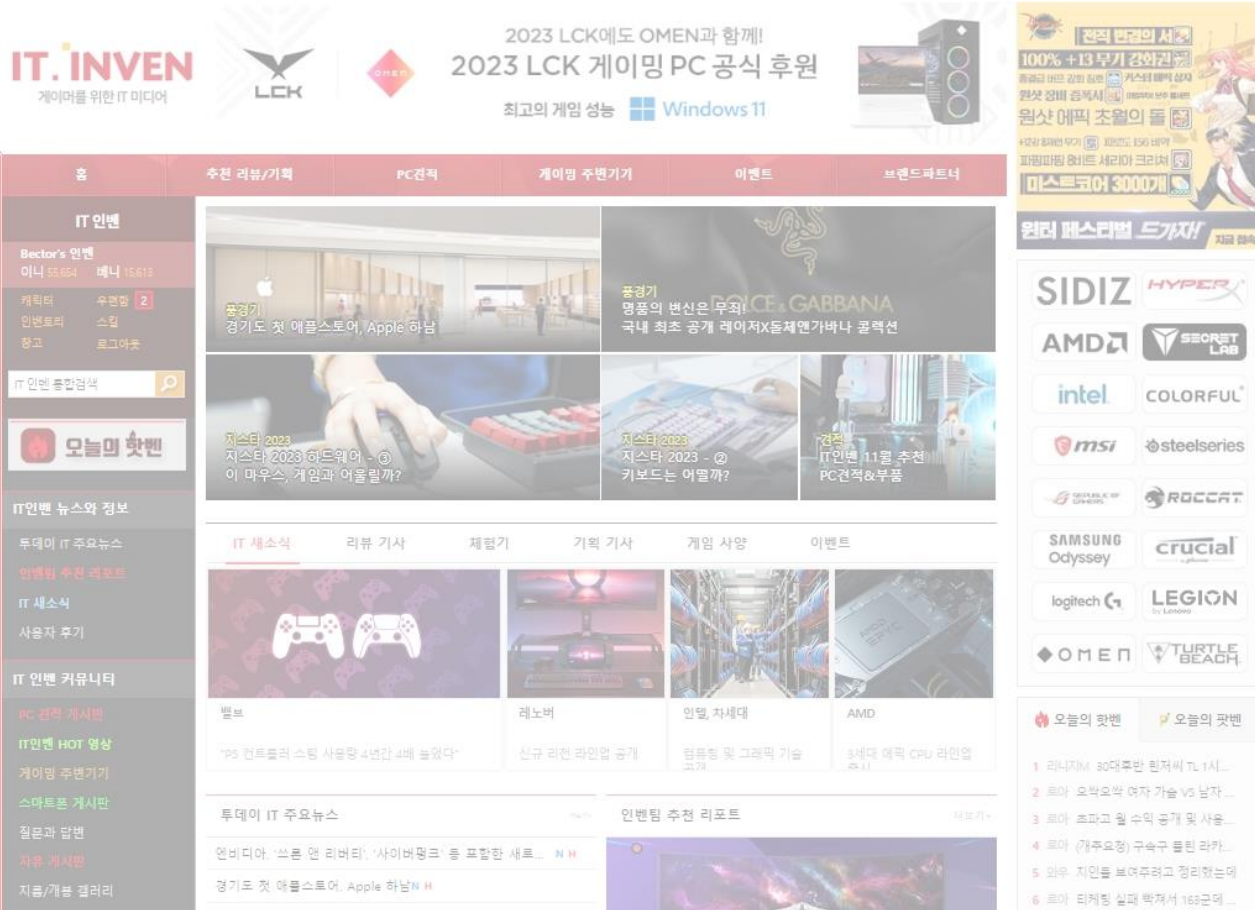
IT.INVEN
게이머를 위한 IT 미디어

LCK

OMEN

2023 LCK에도 OMEN과 함께!
2023 LCK 게이밍 PC 공식 후원
최고의 게임 성능 Windows 11

전직 런런의 서
100% +13 무기 강화권
원샷 장비 증복서
원샷 에픽 초월의 돌
미스트코어 3000개
윈터 페스티벌 드가자! 지금 참석

홈 | 추천 리뷰/기획 | PC견적 | 게이밍 주변기기 | 이벤트 | 브랜드파트너

IT 인벤
Bector's 인벤
이니 55,654 베니 15,613
캐릭터 수편함 2
인벤토리 스킬
창고 로그아웃

IT 인벤 통합검색

오늘의 핫벤

IT인벤 뉴스와 정보
투데이 IT 주요뉴스
인벤팀 추천 리포트
IT 새소식
사용자 후기

IT 인벤 커뮤니티
PC 견적 게시판
IT인벤 HOT 영상
게이밍 주변기기
스마트폰 게시판
질문과 답변
자유 게시판
지름/개봉 갤러리

풍경기
경기도 첫 애플스토어, Apple 하남

풍경기
명품의 변신은 무죄!
국내 최초 공개 레이저X돌체앤가바나 콜렉션

DOLCE & GABBANA

지스타 2023
지스타 2023 하드웨어 - ③
이 마우스, 게임과 어울릴까?

지스타 2023
지스타 2023 - ②
키보드는 어떨까?

견적
IT인벤 11월 추천
PC견적&부품

IT 새소식 | 리뷰 기사 | 체험기 | 기획 기사 | 게임 사양 | 이벤트

밸브
"PS 컨트롤러 스팀 사용량 4년간 4배 늘었다"

레노버
신규 리전 라인업 공개

인텔, 차세대
컴퓨팅 및 그래픽 기술 공개

AMD
3세대 에픽 CPU 라인업 출시

투데이 IT 주요뉴스
엔비디아, '쓰론 앤 리버티', '사이버펑크' 등 포함한 새로... N H
경기도 첫 애플스토어, Apple 하남 N H

인벤팀 추천 리포트
더보기+

SIDIZ
HYPERX
AMD
SECRET LAB
intel
COLORFUL
msi
steelseries
REPUBLIC OF GAMERS
ROCCAT
SAMSUNG Odyssey
crucial
logitech
LEGION by Lenovo
OMEN
TURTLE BEACH

오늘의 핫벤 | 오늘의 팟벤
1 리니지M 30대후반 린저씨 TL 1시...
2 로아 오박오싹 여자 가슴 VS 남자 ...
3 로아 초파고 월 수익 공개 및 사용...
4 로아 (개추요청) 구속구 뜰린 라카...
5 와우 지인들 보여주려고 정리하는데
6 로아 티케팅 실패 박제서 163군데 ...